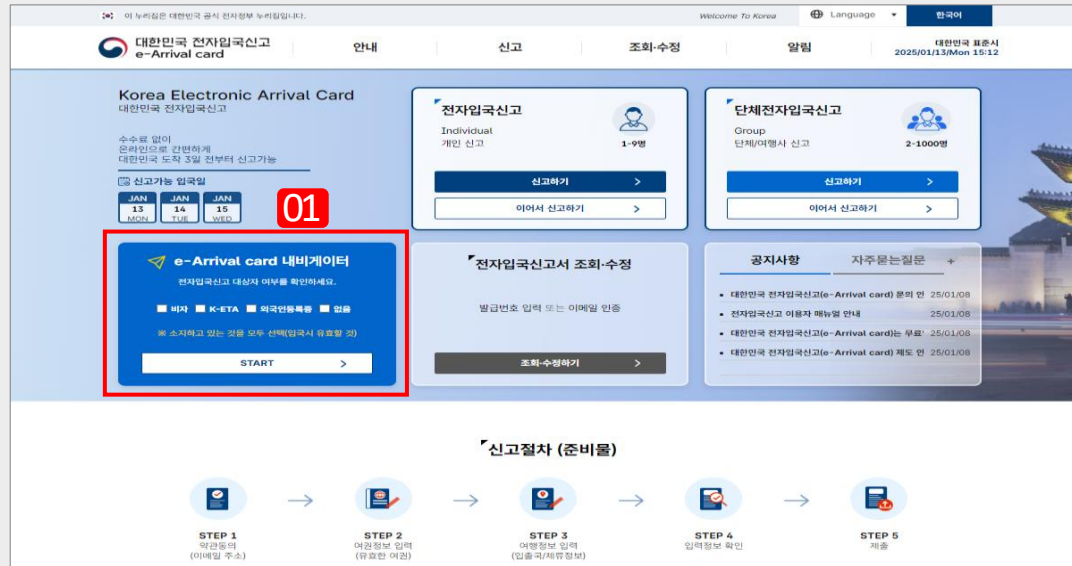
이 누리집은 대한민국 공식 전자정부 누리집입니다.

Welcome To Korea

Language

한국어

대한민국 전자입국신고
e-Arrival card

안내

신고

조회·수정

알림

대한민국 표준시
2025/01/13/Mon 15:12

Korea Electronic Arrival Card
대한민국 전자입국신고

수수료 없이
온라인으로 간편하게
대한민국 도착 3일 전부터 신고가능

신고가능 입국일

| JAN 13 MON | JAN 14 TUE | JAN 15 WED |
|---|---|---|

01

전자입국신고
Individual
개인 신고
1~9명

신고하기

이어서 신고하기

단체전자입국신고
Group
단체/여행사 신고
2~1000명

신고하기

이어서 신고하기

e-Arrival card 내비게이터

전자입국신고 대상자 여부를 확인하세요.

비자 K-ETA 외국인등록증 없음

※ 소지하고 있는 것을 모두 선택(입국시 유효할 것)

START

전자입국신고서 조회·수정

발급번호 입력 또는 이메일 인증

조회·수정하기

공지사항 자주묻는질문 +

• 대한민국 전자입국신고(e-Arrival card) 문의 안 25/01/08
• 전자입국신고 이용자 매뉴얼 안내 25/01/08
• 대한민국 전자입국신고(e-Arrival card)는 무료! 25/01/08
• 대한민국 전자입국신고(e-Arrival card) 제도 안 25/01/08

신고절차 (준비물)

STEP 1
약관동의
(이메일 주소)

STEP 2
여권정보 입력
(유효한 여권)

STEP 3
여행정보 입력
(입출국/체류정보)

STEP 4
입력정보 확인

STEP 5
제출